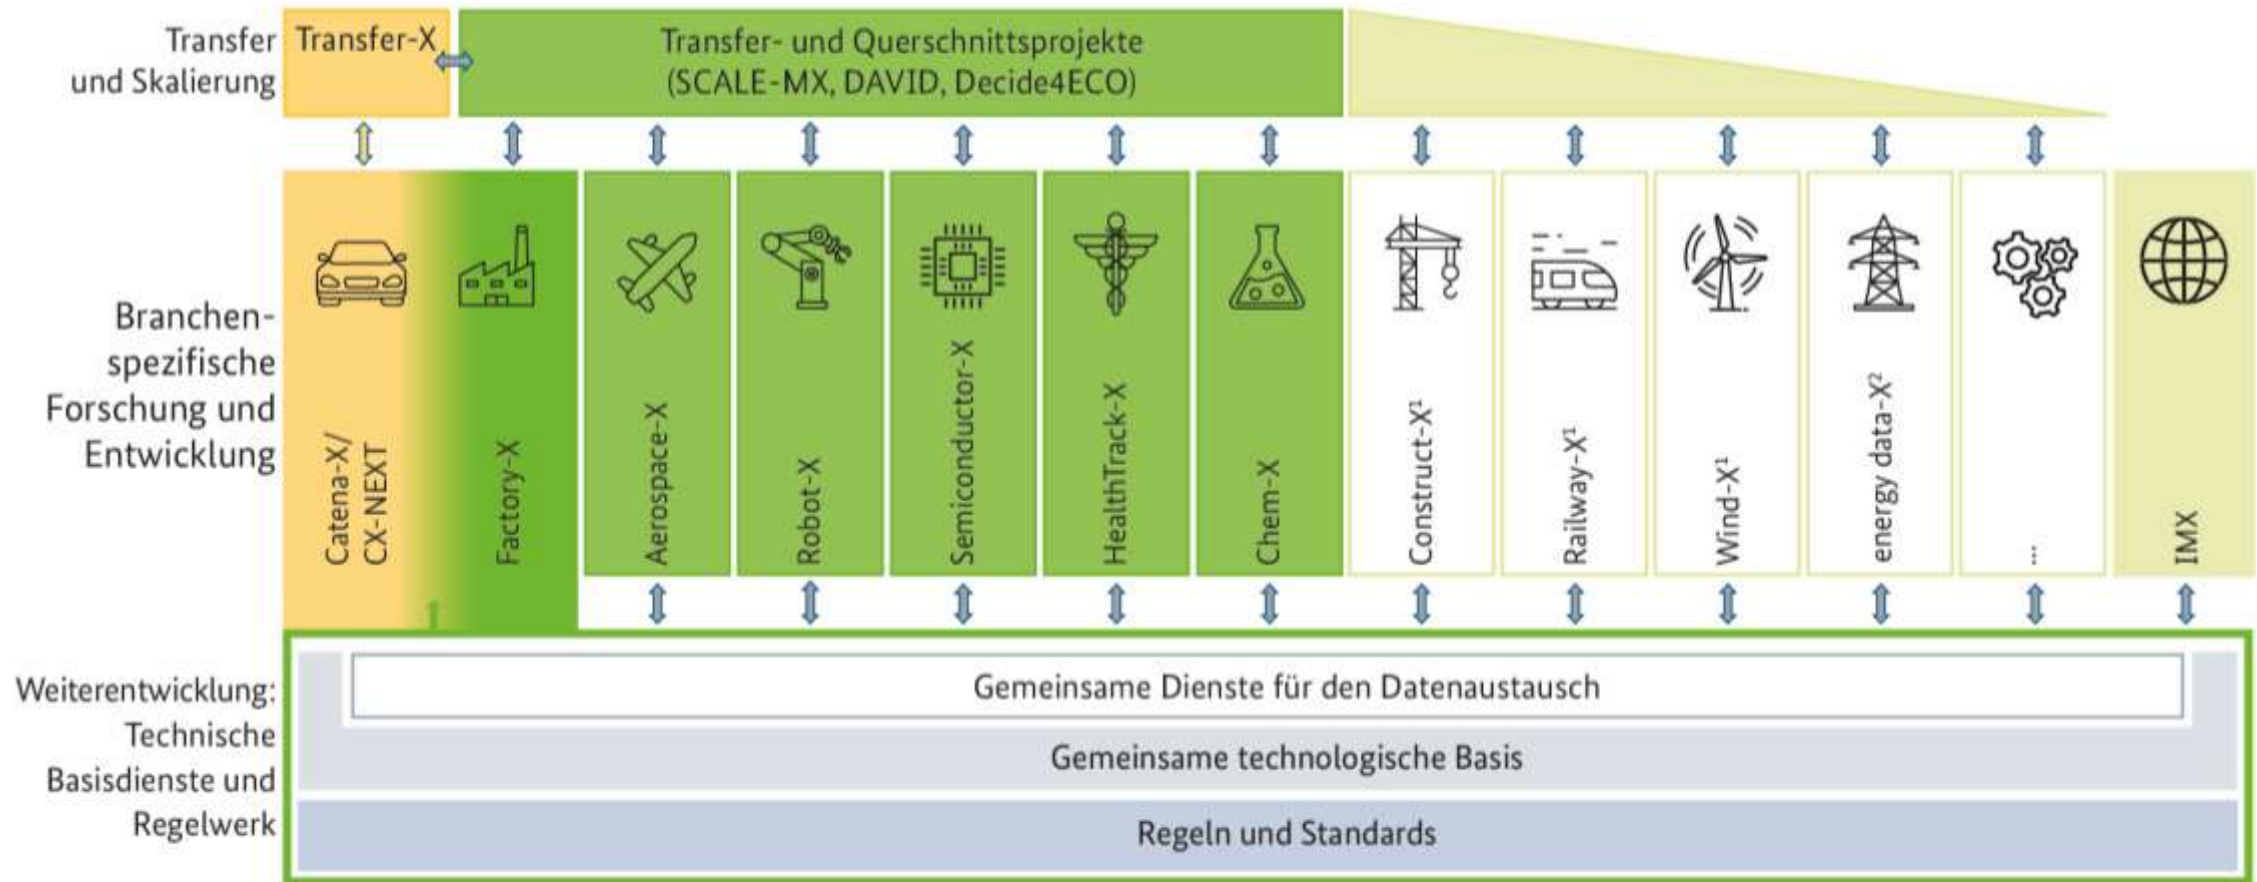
Transfer und Skalierung

Transfer-X

Transfer- und Querschnittsprojekte (SCALE-MX, DAVID, Decide4ECO)

Branchen-spezifische Forschung und Entwicklung

Catena-X/ CX-NEXT

Factory-X

Aerospace-X

Robot-X

Semiconductor-X

HealthTrack-X

Chem-X

Construct-X$^1$

Railway-X$^1$

Wind-X$^1$

energy data-X$^2$

...

IMX

Weiterentwicklung: Technische Basisdienste und Regelwerk

Gemeinsame Dienste für den Datenaustausch

Gemeinsame technologische Basis

Regeln und Standards